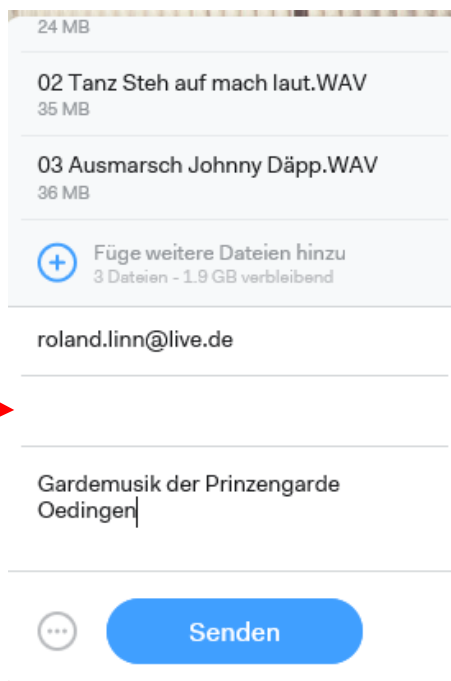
24 MB

02 Tanz Steh auf mach laut.WAV
35 MB

03 Ausmarsch Johnny Däpp.WAV
36 MB

Füge weitere Dateien hinzu
3 Dateien - 1.9 GB verbleibend

roland.linn@live.de

Gardemusik der Prinzengarde Oedingen

Senden